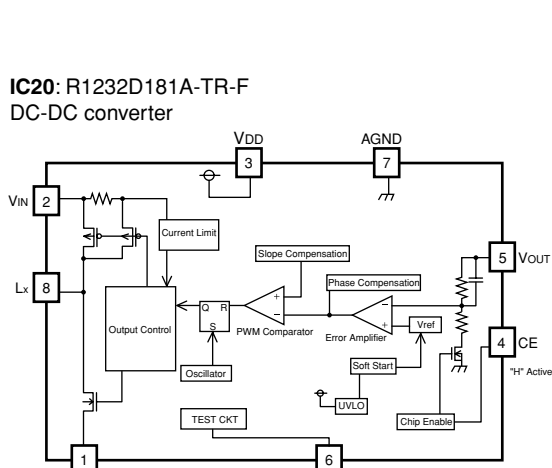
**IC20**: R1232D181A-TR-F
DC-DC converter

VDD
3
AGND
7
VIN
2
Current Limit
LX
8
Slope Compensation
Phase Compensation
5
VOUT
Output Control
Q
R
S
+
−
PWM Comparator
−
+
Error Amplifier
Vref
4
CE
"H" Active
Oscillator
Soft Start
UVLO
TEST CKT
Chip Enable
1
6